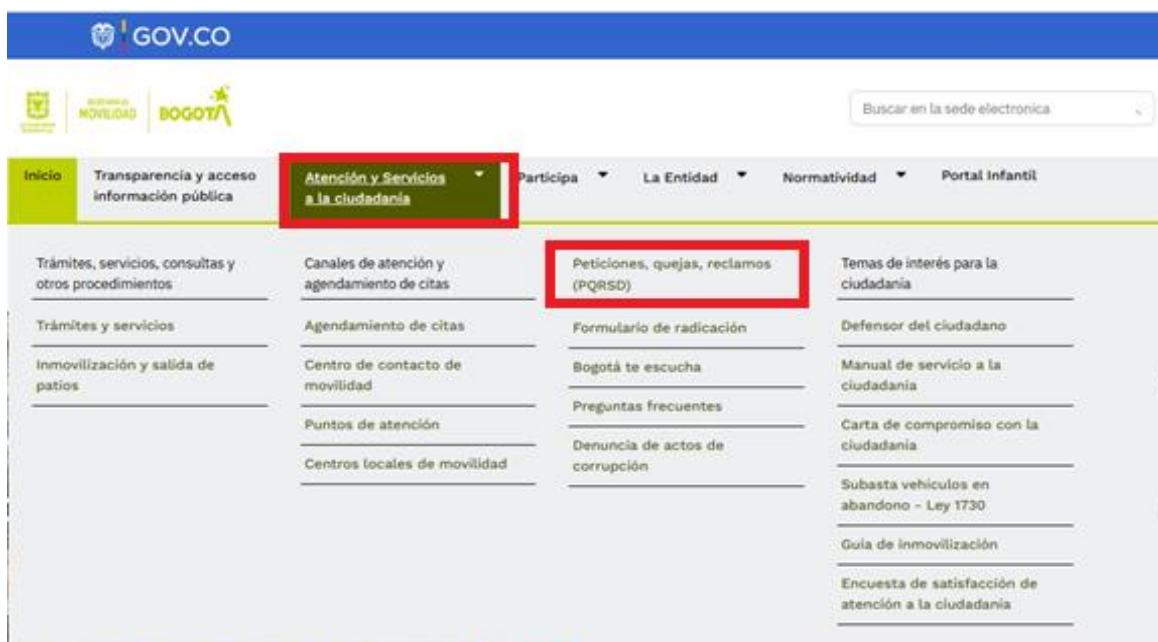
GOV.CO

SECRETARÍA DE MOVILIDAD BOGOTÁ

Buscar en la sede electronica

Inicio
Transparencia y acceso información pública
Atención y Servicios a la ciudadanía
Participa
La Entidad
Normatividad
Portal Infantil

Trámites, servicios, consultas y otros procedimientos
Trámites y servicios
Inmovilización y salida de patios

Canales de atención y agendamiento de citas
Agendamiento de citas
Centro de contacto de movilidad
Puntos de atención
Centros locales de movilidad

Peticiones, quejas, reclamos (PQRSD)
Formulario de radicación
Bogotá te escucha
Preguntas frecuentes
Denuncia de actos de corrupción

Temas de interés para la ciudadanía
Defensor del ciudadano
Manual de servicio a la ciudadanía
Carta de compromiso con la ciudadanía
Subasta vehículos en abandono - Ley 1730
Guía de inmovilización
Encuesta de satisfacción de atención a la ciudadanía